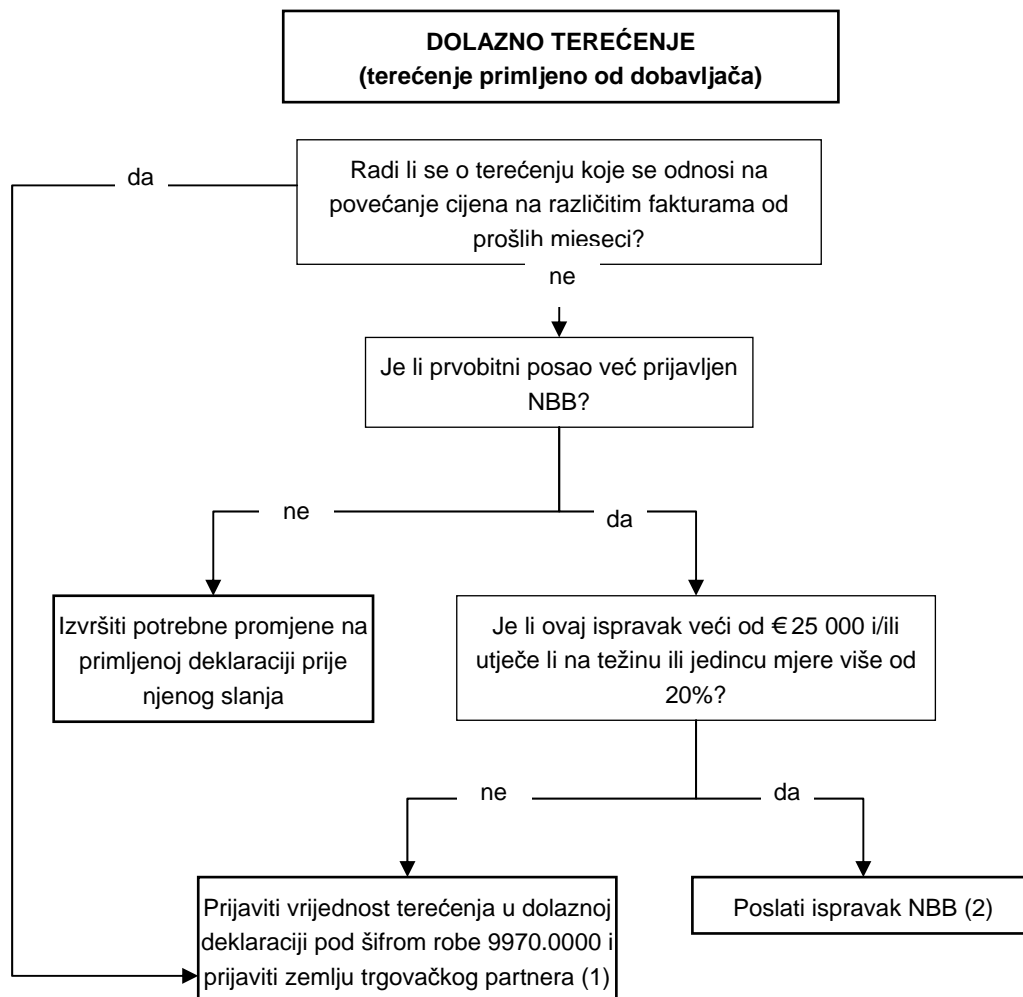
DOLAZNO TEREĆENJE
(terećenje primljeno od dobavljača)

da

Radi li se o terećenju koje se odnosi na povećanje cijena na različitim fakturama od prošlih mjeseci?

ne

Je li prvobitni posao već prijavljen NBB?

ne

da

Izvršiti potrebne promjene na primljenoj deklaraciji prije njenog slanja

Je li ovaj ispravak veći od € 25 000 i/ili utječe li na težinu ili jedincu mjere više od 20%?

ne

da

Prijaviti vrijednost terećenja u dolaznoj deklaraciji pod šifrom robe 9970.0000 i prijaviti zemlju trgovačkog partnera (1)

Poslati ispravak NBB (2)